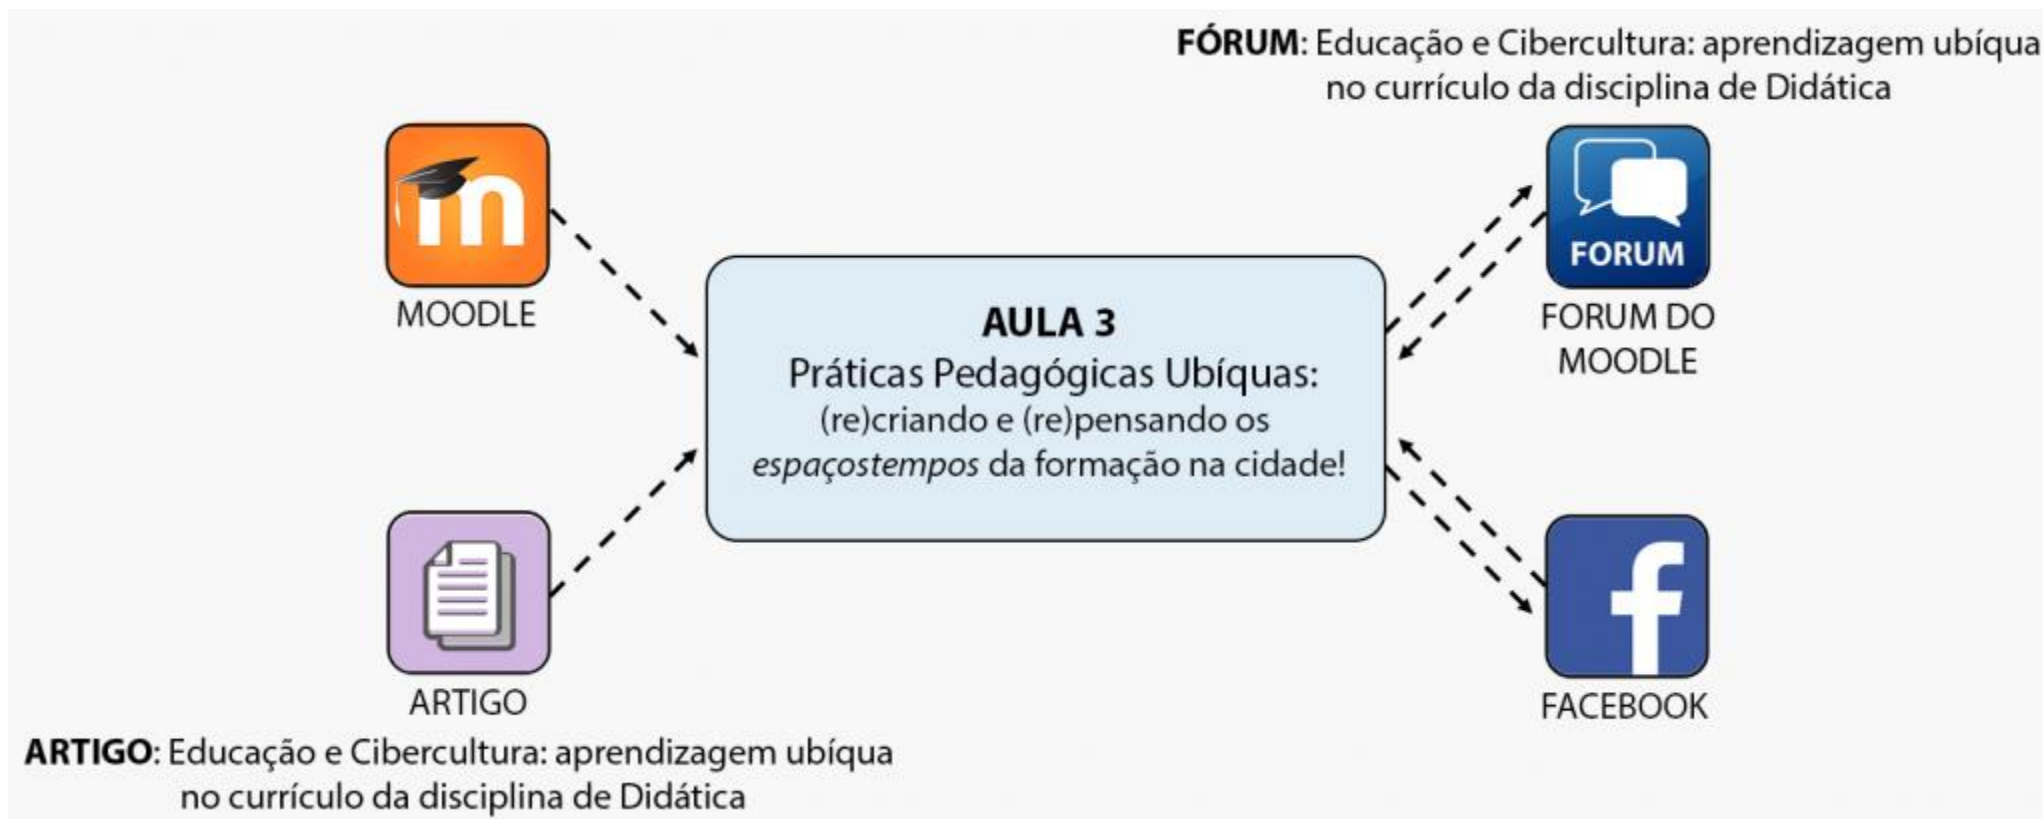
**FÓRUM**: Educação e Cibercultura: aprendizagem ubíqua no currículo da disciplina de Didática

MOODLE

**AULA 3**
Práticas Pedagógicas Ubíquas: (re)criando e (re)pensando os *espaçostempos* da formação na cidade!

FORUM

FORUM DO MOODLE

ARTIGO

FACEBOOK

**ARTIGO**: Educação e Cibercultura: aprendizagem ubíqua no currículo da disciplina de Didática